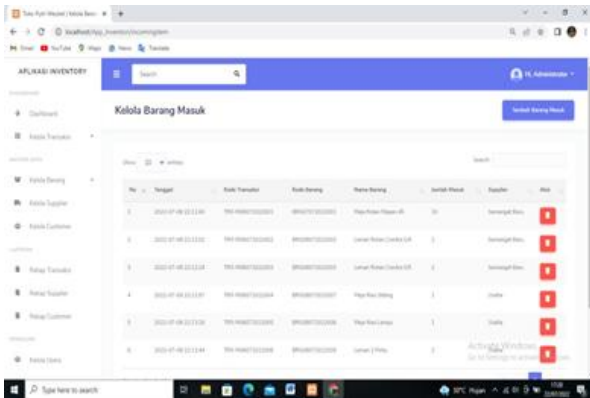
APLIKASI INVENTORY

Search

Hi, Administrator

Dashboard

Kelola Transaksi

Kelola Barang

Kelola Supplier

Kelola Customer

Laporan Transaksi

Laporan Supplier

Laporan Customer

Kelola Users

Kelola Barang Masuk

Tambah Barang Masuk

Show 10 entries

Search:

| No | Tanggal | Kode Transaksi | Kode Barang | Nama Barang | Jumlah Masuk | Supplier | Aksi |
|---|---|---|---|---|---|---|---|
| 1 | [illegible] | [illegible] | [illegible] | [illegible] | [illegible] | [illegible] | |
| 2 | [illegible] | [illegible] | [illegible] | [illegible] | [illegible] | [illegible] | |
| 3 | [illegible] | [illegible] | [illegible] | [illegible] | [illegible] | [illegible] | |
| 4 | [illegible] | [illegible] | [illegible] | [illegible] | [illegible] | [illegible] | |
| 5 | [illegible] | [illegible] | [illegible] | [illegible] | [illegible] | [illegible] | |
| 6 | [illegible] | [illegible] | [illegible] | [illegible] | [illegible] | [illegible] | |

Activate Windows
Go to Settings to activate Windows.

Type here to search